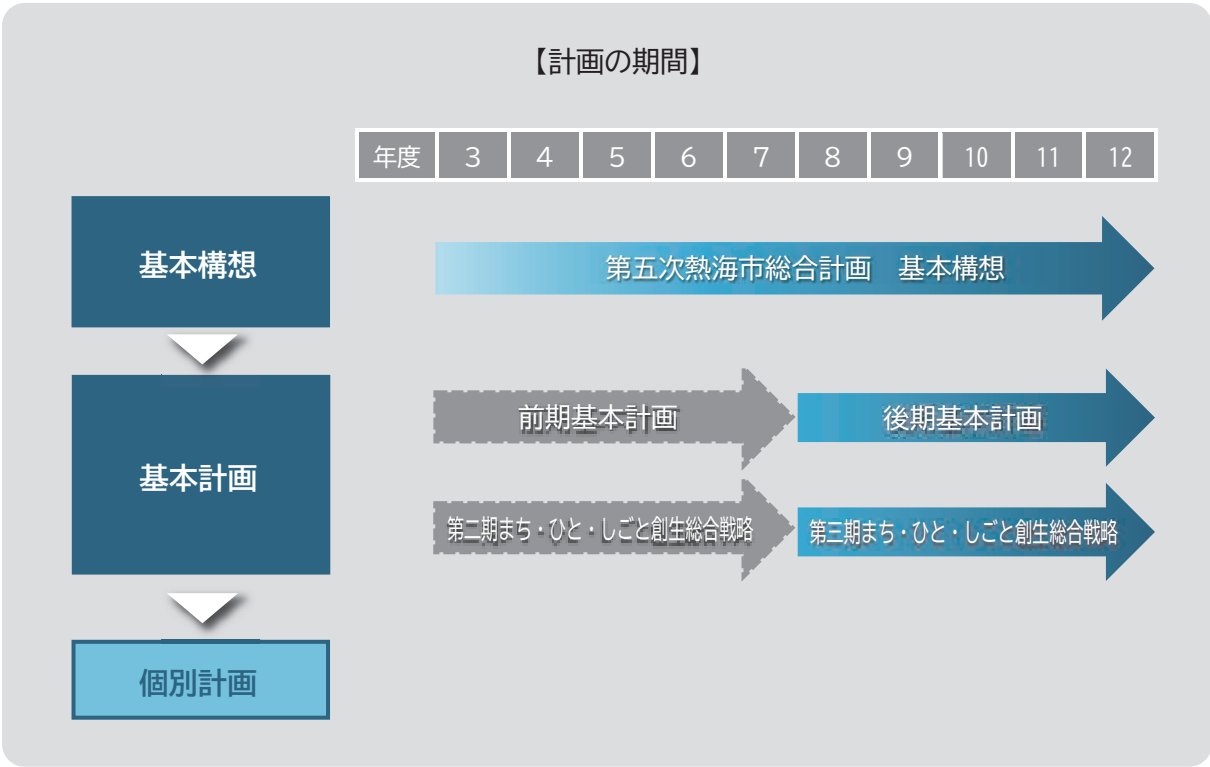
【計画の期間】

| 年度 | 3 | 4 | 5 | 6 | 7 | 8 | 9 | 10 | 11 | 12 |
|---|---|---|---|---|---|---|---|---|---|---|

基本構想

第五次熱海市総合計画　基本構想

基本計画

前期基本計画

後期基本計画

第二期まち・ひと・しごと創生総合戦略

第三期まち・ひと・しごと創生総合戦略

個別計画